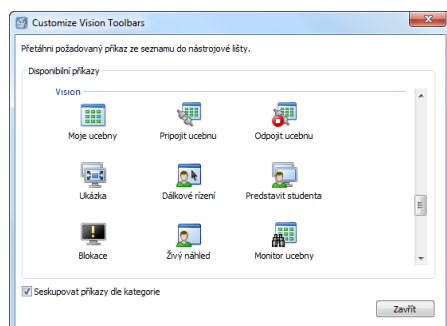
Customize Vision Toolbars

Přetáhni požadovaný příkaz ze seznamu do nástrojové lišty.

Disponibilní příkazy

Vision

Moje ucebny
Pripojit ucebnu
Odpojit ucebnu
Ukázka
Dálkové rízení
Predstavit studenta
Blokace
Živý náhled
Monitor ucebny

Seskupovat příkazy dle kategorie

Zavřít